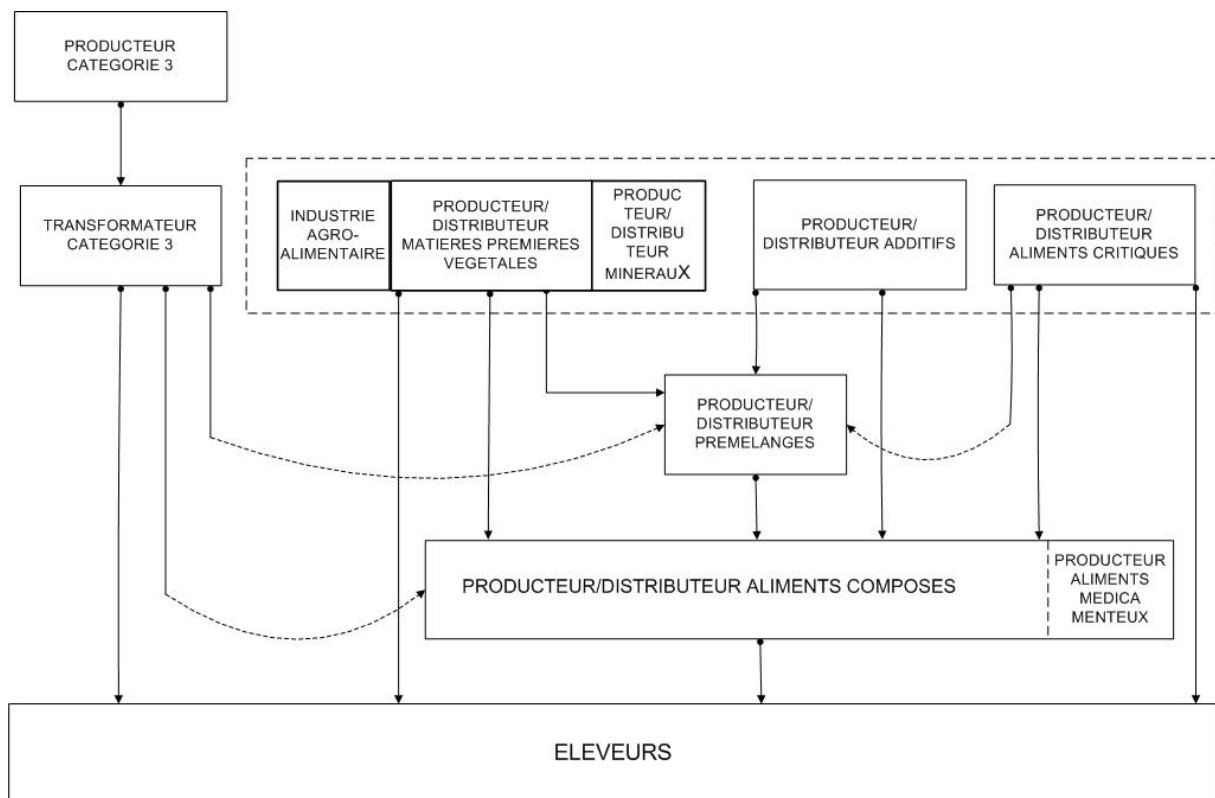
PRODUCTEUR CATEGORIE 3

TRANSFORMATEUR CATEGORIE 3

INDUSTRIE AGRO-ALIMENTAIRE

PRODUCTEUR/ DISTRIBUTEUR MATIERES PREMIERES VEGETALES

PRODUC TEUR/ DISTRIBU TEUR MINERAUX

PRODUCTEUR/ DISTRIBUTEUR ADDITIFS

PRODUCTEUR/ DISTRIBUTEUR ALIMENTS CRITIQUES

PRODUCTEUR/ DISTRIBUTEUR PREMELANGES

PRODUCTEUR/DISTRIBUTEUR ALIMENTS COMPOSES

PRODUCTEUR ALIMENTS MEDICA MENTEUX

ELEVEURS